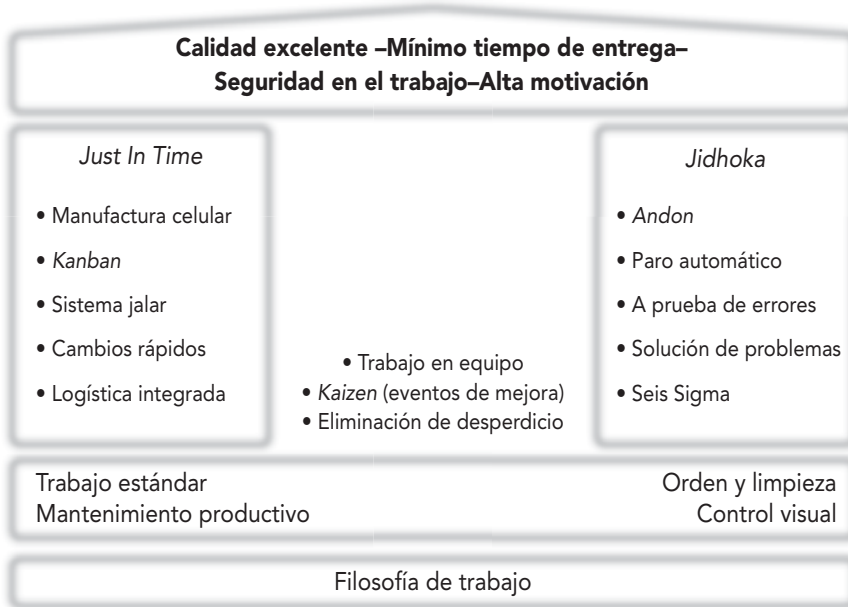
Calidad excelente –Mínimo tiempo de entrega– Seguridad en el trabajo–Alta motivación

Just In Time

• Manufactura celular
• Kanban
• Sistema jalar
• Cambios rápidos
• Logística integrada

• Trabajo en equipo
• Kaizen (eventos de mejora)
• Eliminación de desperdicio

Jidhoka

• Andon
• Paro automático
• A prueba de errores
• Solución de problemas
• Seis Sigma

Trabajo estándar
Mantenimiento productivo

Orden y limpieza
Control visual

Filosofía de trabajo